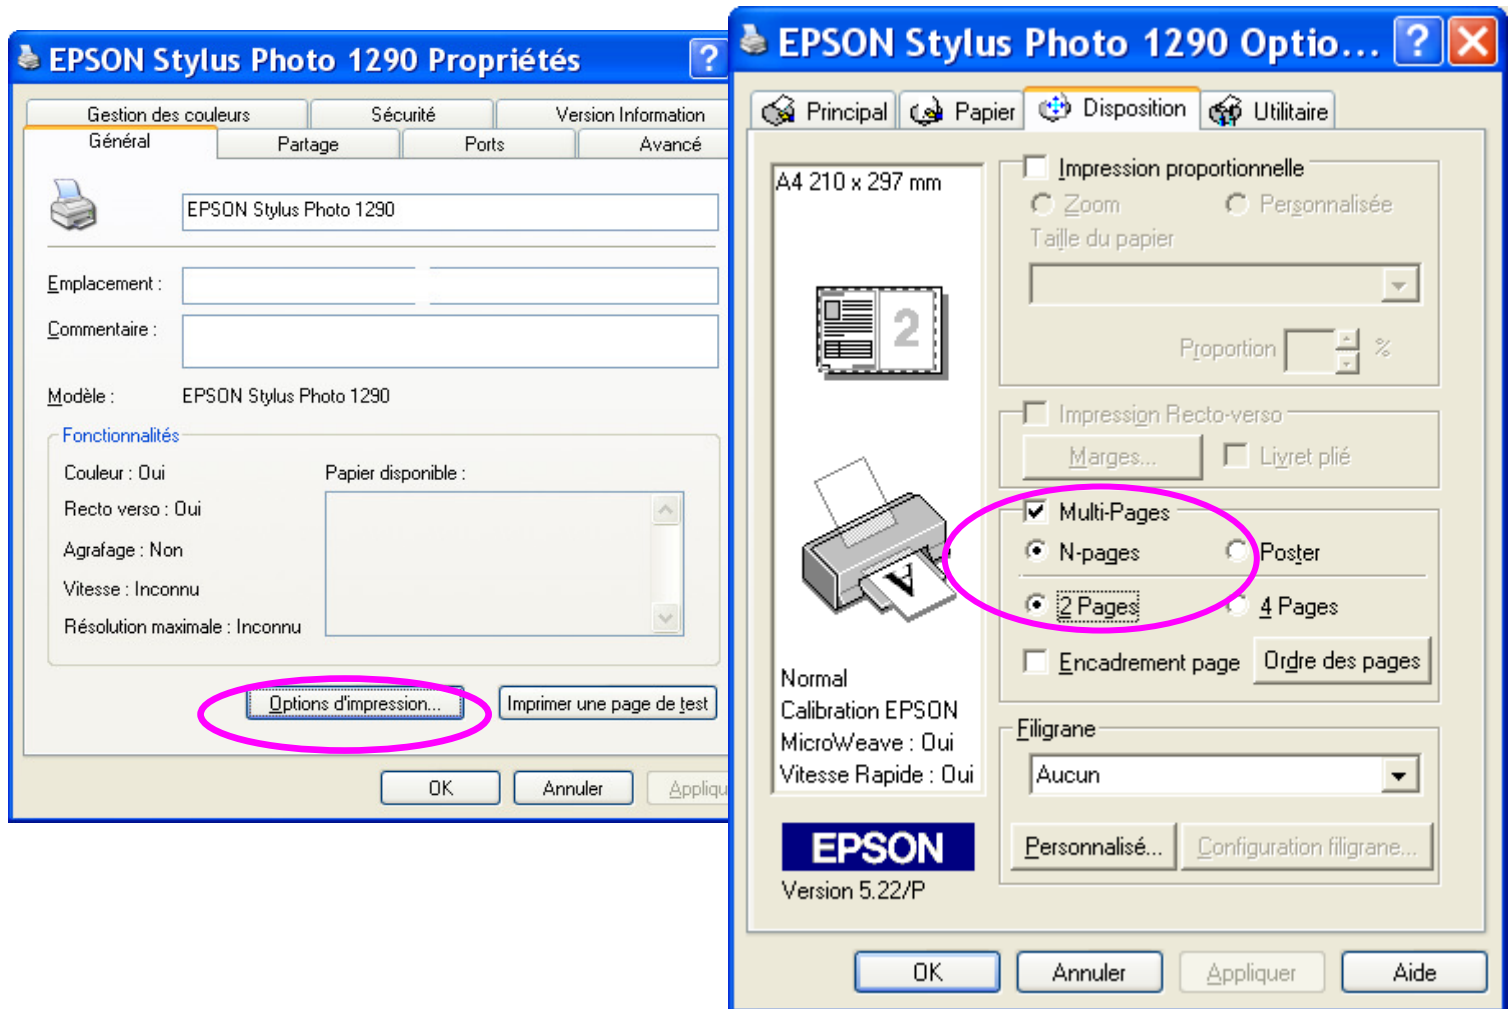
EPSON Stylus Photo 1290 Propriétés

Gestion des couleurs
Sécurité
Version Information
Général
Partage
Ports
Avancé

EPSON Stylus Photo 1290

Emplacement :
Commentaire :

Modèle : EPSON Stylus Photo 1290

Fonctionnalités
Couleur : Oui
Recto verso : Oui
Agrafage : Non
Vitesse : Inconnu
Résolution maximale : Inconnu
Papier disponible :

Options d'impression...
Imprimer une page de test

OK
Annuler
Appliqu

EPSON Stylus Photo 1290 Optio...

Principal
Papier
Disposition
Utilitaire

A4 210 x 297 mm

2

Normal
Calibration EPSON
MicroWeave : Oui
Vitesse Rapide : Oui

EPSON
Version 5.22/P

Impression proportionnelle
Zoom
Personnalisée
Taille du papier
Proportion
%

Impression Recto-verso
Marges...
Livret plié

Multi-Pages
N-pages
Poster
2 Pages
4 Pages
Encadrement page
Ordre des pages

Filigrane
Aucun
Personnalisé...
Configuration filigrane...

OK
Annuler
Appliquer
Aide